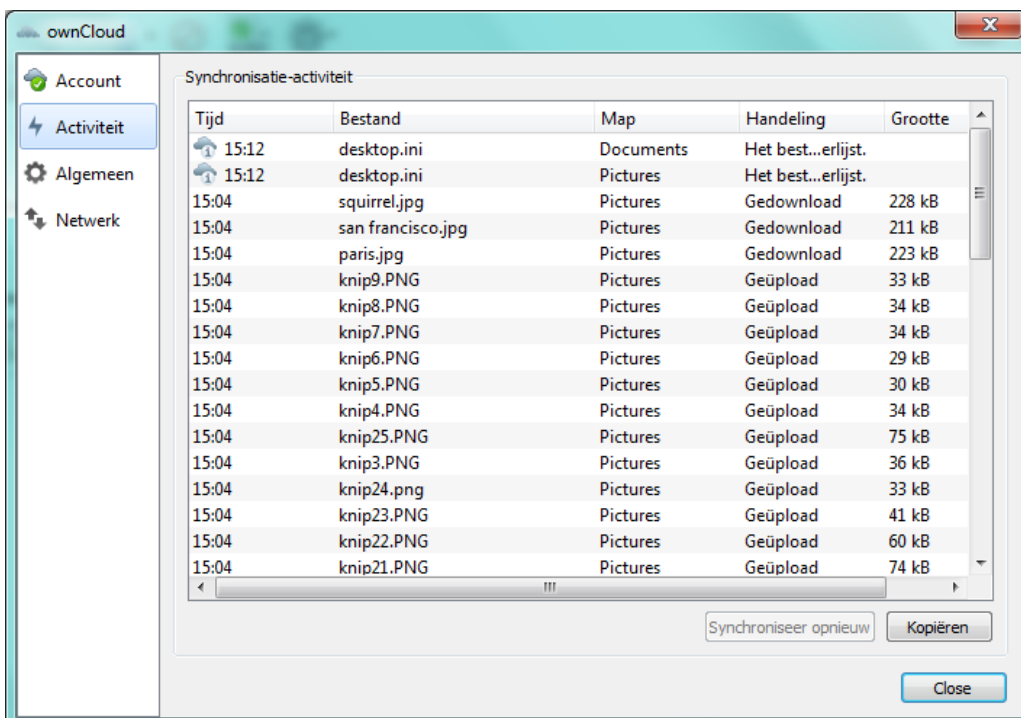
ownCloud

Account
Activiteit
Algemeen
Netwerk

Synchronisatie-activiteit

| Tijd | Bestand | Map | Handeling | Grootte |
|---|---|---|---|---|
| 15:12 | desktop.ini | Documents | Het best...erlijst. | |
| 15:12 | desktop.ini | Pictures | Het best...erlijst. | |
| 15:04 | squirrel.jpg | Pictures | Gedownload | 228 kB |
| 15:04 | san francisco.jpg | Pictures | Gedownload | 211 kB |
| 15:04 | paris.jpg | Pictures | Gedownload | 223 kB |
| 15:04 | knip9.PNG | Pictures | Geüpload | 33 kB |
| 15:04 | knip8.PNG | Pictures | Geüpload | 34 kB |
| 15:04 | knip7.PNG | Pictures | Geüpload | 34 kB |
| 15:04 | knip6.PNG | Pictures | Geüpload | 29 kB |
| 15:04 | knip5.PNG | Pictures | Geüpload | 30 kB |
| 15:04 | knip4.PNG | Pictures | Geüpload | 34 kB |
| 15:04 | knip25.PNG | Pictures | Geüpload | 75 kB |
| 15:04 | knip3.PNG | Pictures | Geüpload | 36 kB |
| 15:04 | knip24.png | Pictures | Geüpload | 33 kB |
| 15:04 | knip23.PNG | Pictures | Geüpload | 41 kB |
| 15:04 | knip22.PNG | Pictures | Geüpload | 60 kB |
| 15:04 | knip21.PNG | Pictures | Geüpload | 74 kB |

Synchroniseer opnieuw
Kopiëren
Close